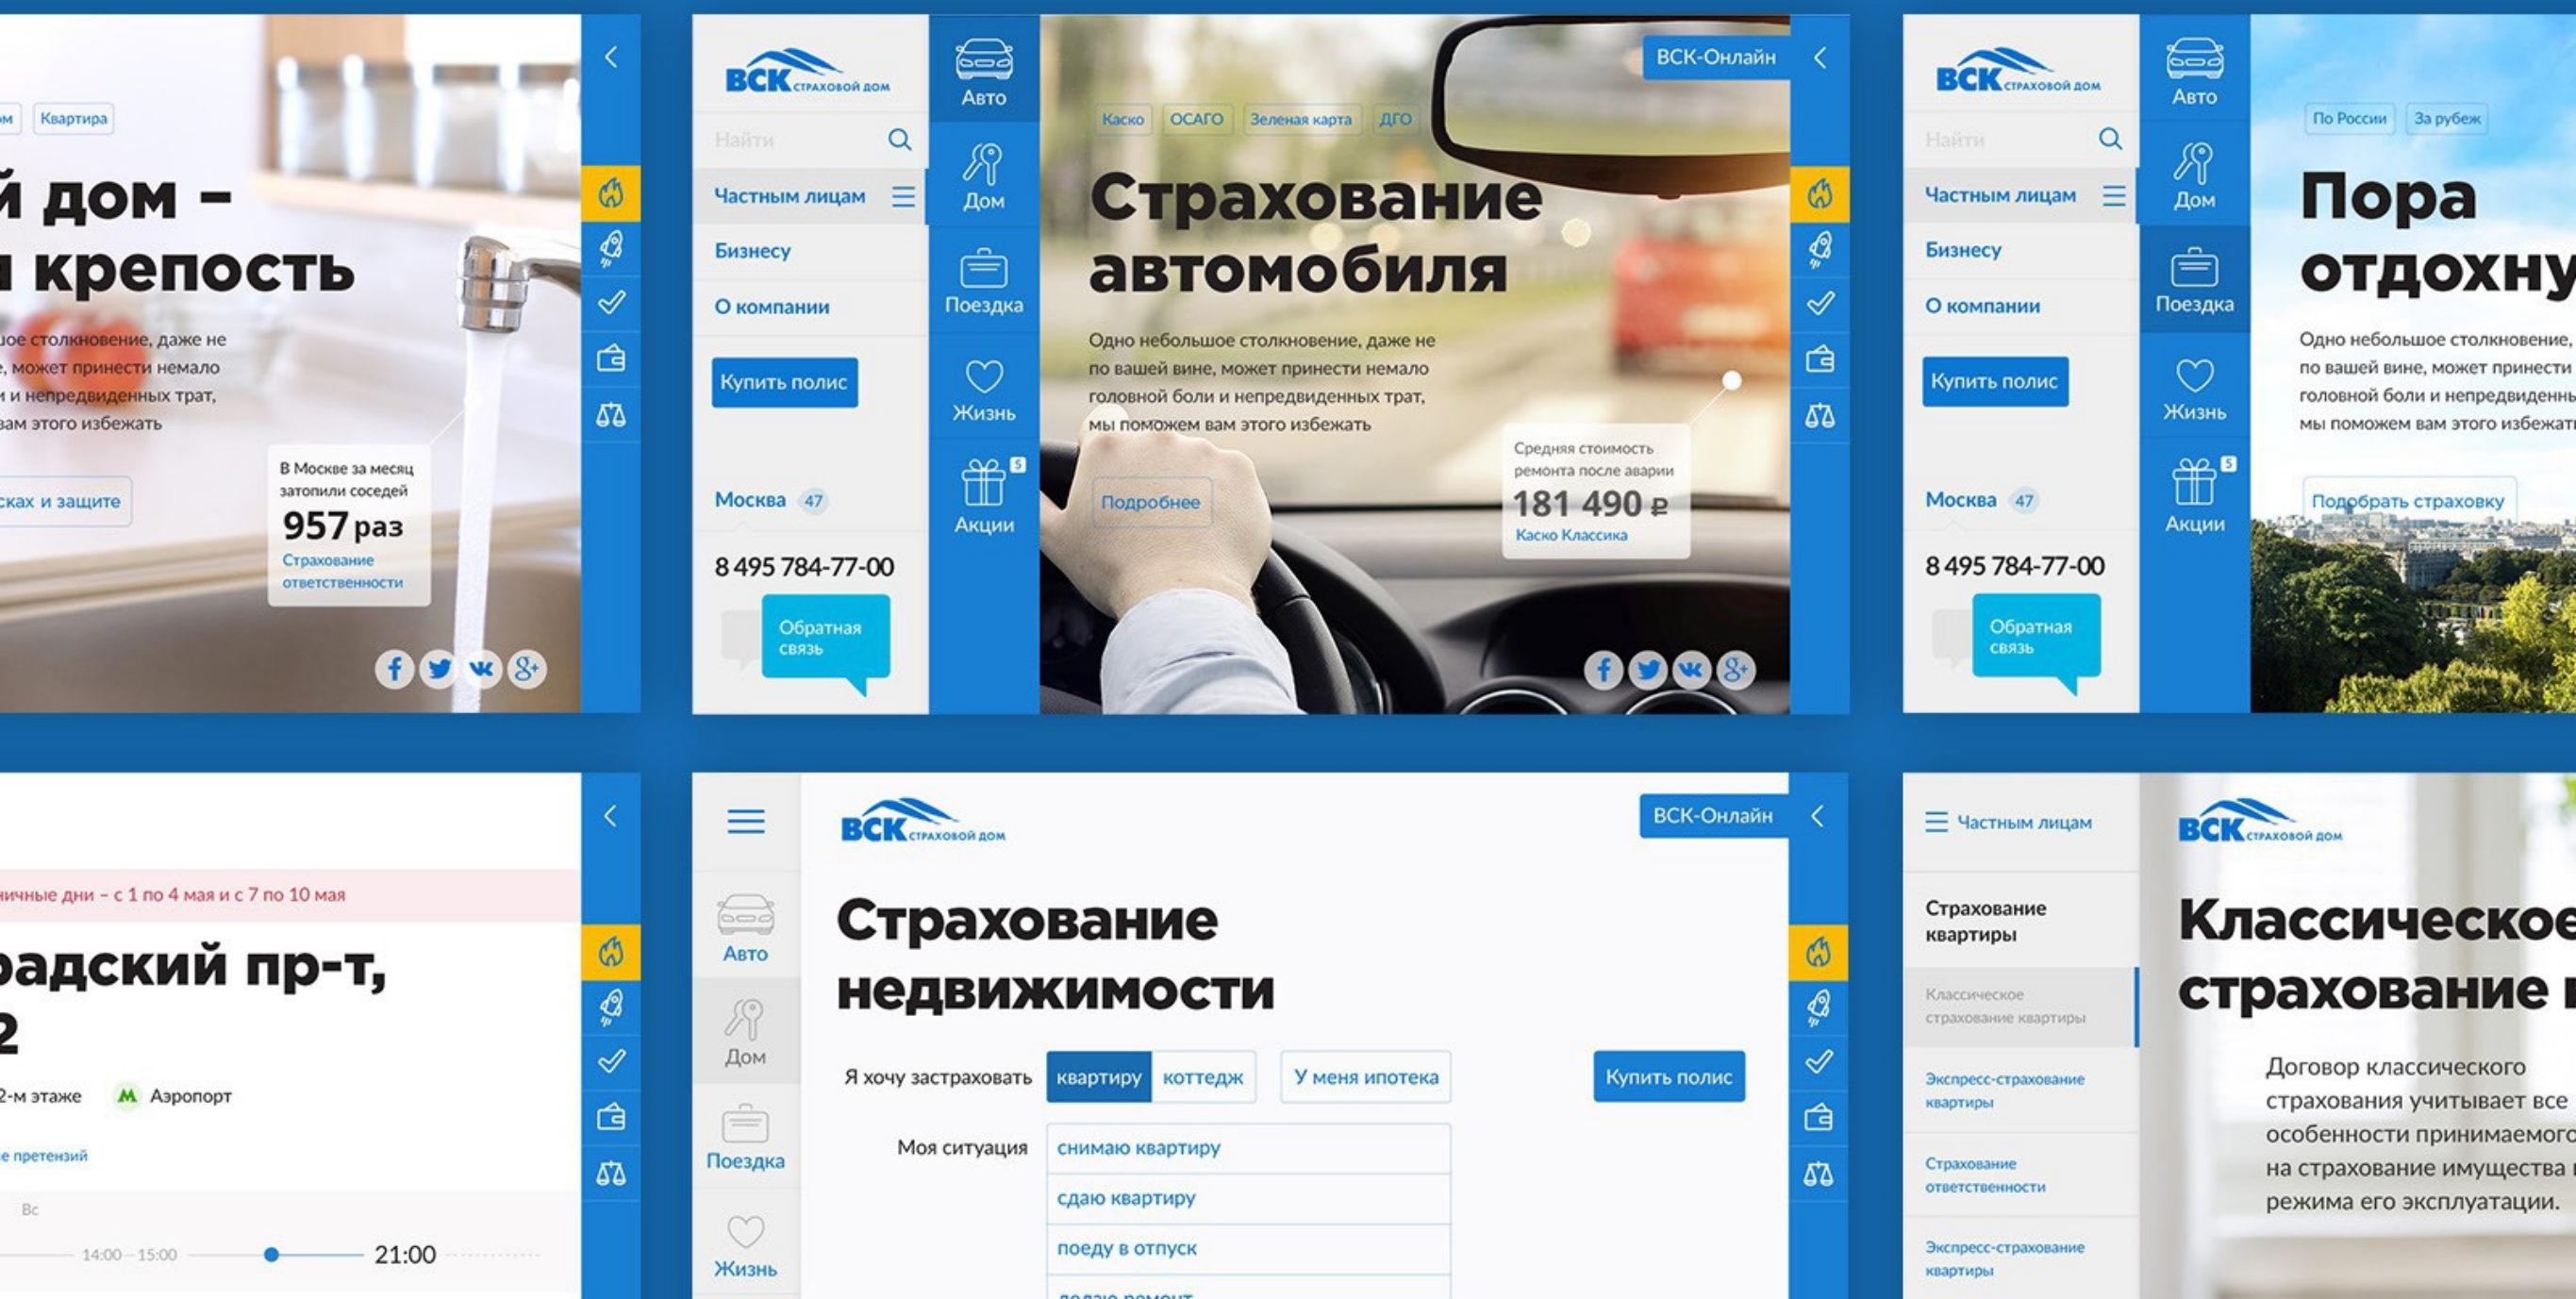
м Квартира

й дом –
крепость

ое столкновение, даже не
, может принести немало
и непредвиденных трат,
вам этого избежать

В Москве за месяц затопили соседей
957 раз
Страхование ответственности

ках и защите

ВСК страховой дом

Авто

Найти

Частным лицам

Дом

Бизнесу

О компании

Поездка

Купить полис

Жизнь

Москва 47

Акции 5

8 495 784-77-00

Обратная связь

ВСК-Онлайн

Каско ОСАГО Зеленая карта ДГО

Страхование автомобиля

Одно небольшое столкновение, даже не по вашей вине, может принести немало головной боли и непредвиденных трат, мы поможем вам этого избежать

Подробнее

Средняя стоимость ремонта после аварии
181 490 ₽
Каско Классика

ВСК страховой дом

Авто

Найти

Частным лицам

Дом

Бизнесу

О компании

Поездка

Купить полис

Жизнь

Москва 47

Акции 5

8 495 784-77-00

Обратная связь

По России За рубеж

Пора
отдохну

Одно небольшое столкновение,
по вашей вине, может принести
головной боли и непредвиденны
мы поможем вам этого избежат

Подобрать страховку

ичные дни – с 1 по 4 мая и с 7 по 10 мая

радский пр-т,
2

2-м этаже Аэропорт

е претензий

Вс

14:00 – 15:00 21:00

Авто

Дом

Поездка

Жизнь

ВСК страховой дом

ВСК-Онлайн

Страхование недвижимости

Я хочу застраховать квартиру коттедж У меня ипотека Купить полис

Моя ситуация снимаю квартиру

сдаю квартиру

поеду в отпуск

Частным лицам

ВСК страховой дом

Страхование квартиры

Классическое страхование квартиры

Экспресс-страхование квартиры

Страхование ответственности

Экспресс-страхование квартиры

Классическое
страхование

Договор классического страхования учитывает все особенности принимаемого на страхование имущества режима его эксплуатации.